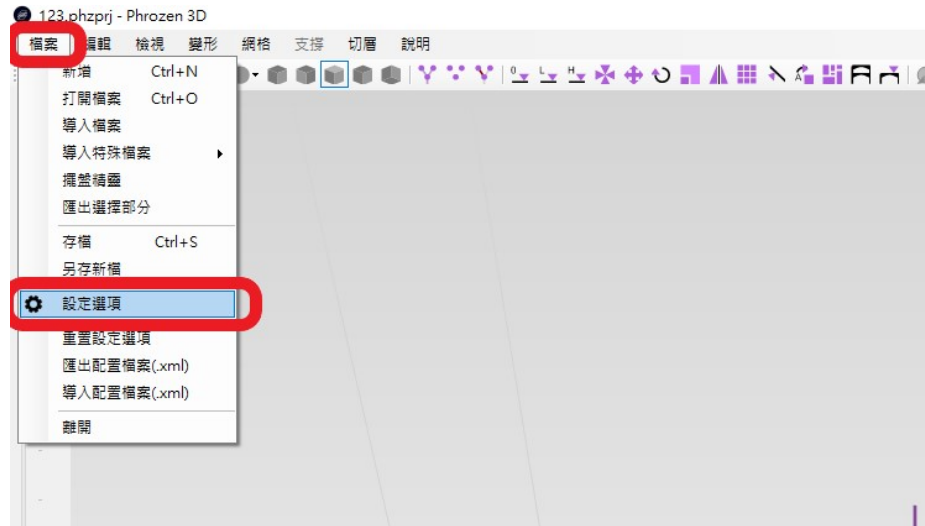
123.phzprj - Phrozen 3D

檔案 編輯 檢視 變形 網格 支撐 切層 說明

新增 Ctrl+N
打開檔案 Ctrl+O
導入檔案
導入特殊檔案
擺盤精靈
匯出選擇部分
存檔 Ctrl+S
另存新檔
設定選項
重置設定選項
匯出配置檔案(.xml)
導入配置檔案(.xml)
離開